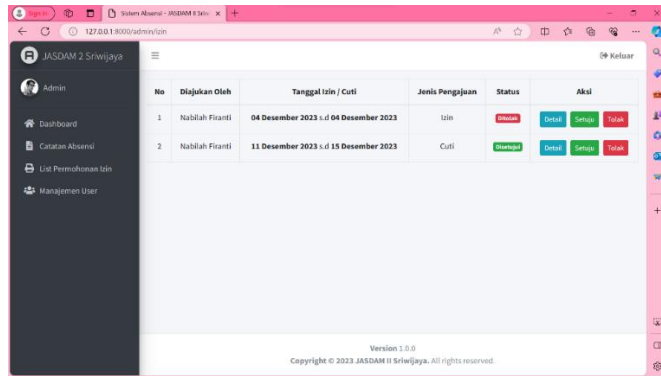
Sign in | Sistem Absensi - JASDAM II Sriw | +

127.0.0.1:8000/admin/izin

JASDAM 2 Sriwijaya

Admin

Dashboard

Catatan Absensi

List Permohonan Izin

Manajemen User

Keluar

| No | Diajukan Oleh | Tanggal Izin / Cuti | Jenis Pengajuan | Status | Aksi |
|---|---|---|---|---|---|
| 1 | Nabilah Firanti | 04 Desember 2023 s.d 04 Desember 2023 | Izin | Ditolak | Detail Setuju Tolak |
| 2 | Nabilah Firanti | 11 Desember 2023 s.d 15 Desember 2023 | Cuti | Disetujui | Detail Setuju Tolak |

Version 1.0.0

Copyright © 2023 JASDAM II Sriwijaya. All rights reserved.